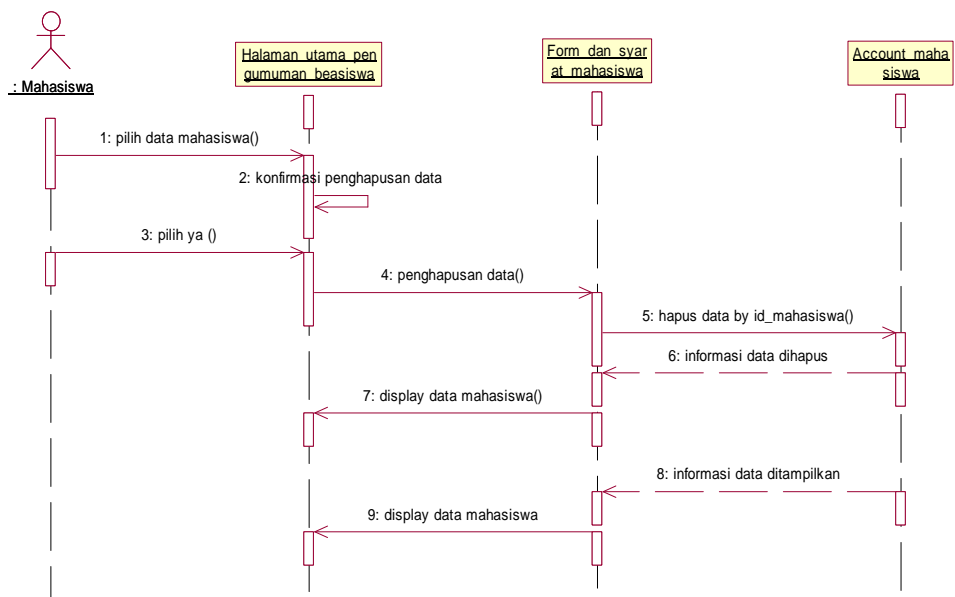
: Mahasiswa

Halaman utama pen gumuman beasiswa

Form dan syar at mahasiswa

Account maha siswa

1: pilih data mahasiswa()

2: konfirmasi penghapusan data

3: pilih ya ()

4: penghapusan data()

5: hapus data by id_mahasiswa()

6: informasi data dihapus

7: display data mahasiswa()

8: informasi data ditampilkan

9: display data mahasiswa